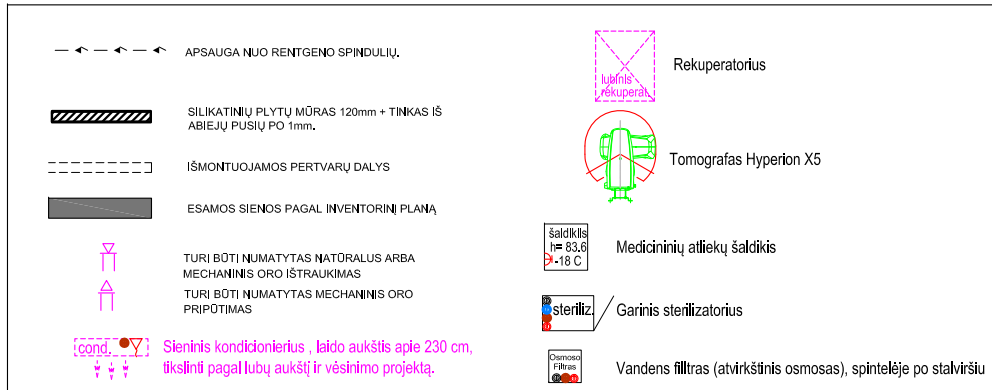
APSAUGA NUO RENTGENO SPINDULIŲ.

SILIKATINIŲ PLYTŲ MŪRAS 120mm + TINKAS IŠ ABIEJŲ PUSIŲ PO 1mm.

IŠMONTUOJAMOS PERTVARŲ DALYS

ESAMOS SIENOS PAGAL INVENTORINĮ PLANĄ

TURI BŪTI NUMATYTAS NATŪRALUS ARBA MECHANINIS ORO IŠTRAUKIMAS

TURI BŪTI NUMATYTAS MECHANINIS ORO PRIPŪTIMAS

cond.

Sieninis kondicionierius , laido aukštis apie 230 cm, tikslinti pagal lubų aukštį ir vėsinimo projektą.

lubinis rekuperat.

Rekuperatorius

Tomografas Hyperion X5

šaldiklis h= 83.6 -18 C

Medicininių atliekų šaldikis

steriliz.

Garinis sterilizatorius

Osmoso Filtras

Vandens filltras (atvirkštinis osmosas), spintelėje po stalviršiu